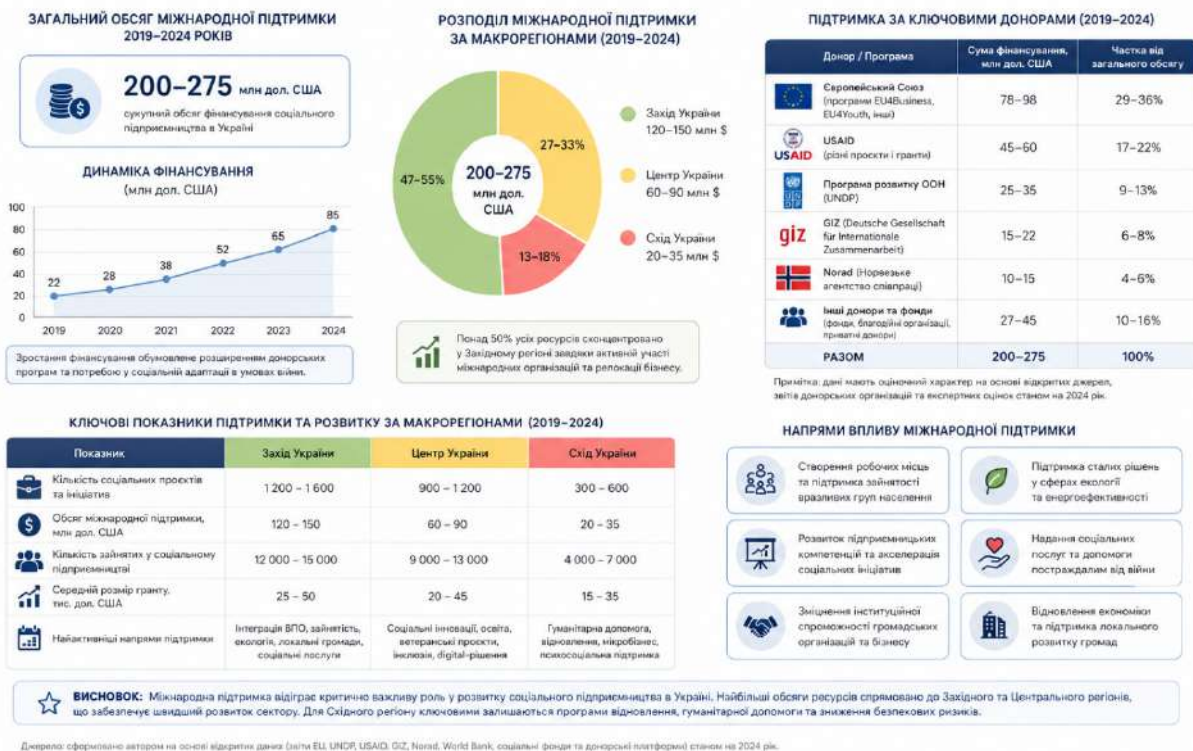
ЗАГАЛЬНИЙ ОБСЯГ МІЖНАРОДНОЇ ПІДТРИМКИ 2019–2024 РОКІВ

200–275 млн дол. США

сукупний обсяг фінансування соціального підприємництва в Україні

ДИНАМІКА ФІНАНСУВАННЯ (млн дол. США)

100
80
60
40
20
0

22 28 38 52 65 85

2019 2020 2021 2022 2023 2024

Зростання фінансування обумовлене розширенням донорських програм та потребою у соціальній адаптації в умовах війни.

РОЗПОДІЛ МІЖНАРОДНОЇ ПІДТРИМКИ ЗА МАКРОРЕГІОНАМИ (2019–2024)

47–55%
27–33%
13–18%

200–275 млн дол. США

Захід України 120–150 млн $
Центр України 60–90 млн $
Схід України 20–35 млн $

Понад 50% усіх ресурсів сконцентровано у Західному регіоні завдяки активній участі міжнародних організацій та релокації бізнесу.

ПІДТРИМКА ЗА КЛЮЧОВИМИ ДОНОРАМИ (2019–2024)

| Донор / Програма | Сума фінансування, млн дол. США | Частка від загального обсягу |
|---|---|---|
| Європейський Союз (програми EU4Business, EU4Youth, інші) | 78–98 | 29–36% |
| USAID (різні проєкти і гранти) | 45–60 | 17–22% |
| Програма розвитку ООН (UNDP) | 25–35 | 9–13% |
| GIZ (Deutsche Gesellschaft für Internationale Zusammenarbeit) | 15–22 | 6–8% |
| Norad (Норвезьке агентство співпраці) | 10–15 | 4–6% |
| Інші донори та фонди (фонди, благодійні організації, приватні донори) | 27–45 | 10–16% |
| РАЗОМ | 200–275 | 100% |

Примітка: дані мають оціночний характер на основі відкритих джерел, звітів донорських організацій та експертних оцінок станом на 2024 рік.

КЛЮЧОВІ ПОКАЗНИКИ ПІДТРИМКИ ТА РОЗВИТКУ ЗА МАКРОРЕГІОНАМИ (2019–2024)

| Показник | Захід України | Центр України | Схід України |
|---|---|---|---|
| Кількість соціальних проєктів та ініціатив | 1 200 – 1 600 | 900 – 1 200 | 300 – 600 |
| Обсяг міжнародної підтримки, млн дол. США | 120 – 150 | 60 – 90 | 20 – 35 |
| Кількість зайнятих у соціальному підприємництві | 12 000 – 15 000 | 9 000 – 13 000 | 4 000 – 7 000 |
| Середній розмір гранту, тис. дол. США | 25 – 50 | 20 – 45 | 15 – 35 |
| Найактивніші напрями підтримки | Інтеграція ВПО, зайнятість, екологія, локальні громади, соціальні послуги | Соціальні інновації, освіта, ветеранські проєкти, інклюзія, digital-рішення | Гуманітарна допомога, відновлення, мікробізнес, психосоціальна підтримка |

НАПРЯМИ ВПЛИВУ МІЖНАРОДНОЇ ПІДТРИМКИ

Створення робочих місць та підтримка зайнятості вразливих груп населення

Підтримка сталих рішень у сферах екології та енергоефективності

Розвиток підприємницьких компетенцій та акселерація соціальних ініціатив

Надання соціальних послуг та допомоги постраждалим від війни

Зміцнення інституційної спроможності громадських організацій та бізнесу

Відновлення економіки та підтримка локального розвитку громад

ВИСНОВОК: Міжнародна підтримка відіграє критично важливу роль у розвитку соціального підприємництва в Україні. Найбільші обсяги ресурсів спрямовано до Західного та Центрального регіонів, що забезпечує швидший розвиток сектору. Для Східного регіону ключовими залишаються програми відновлення, гуманітарної допомоги та зниження безпекових ризиків.

Джерело: сформовано автором на основі відкритих даних (звіти EU, UNDP, USAID, GIZ, Norad, World Bank, соціальні фонди та донорські платформи) станом на 2024 рік.